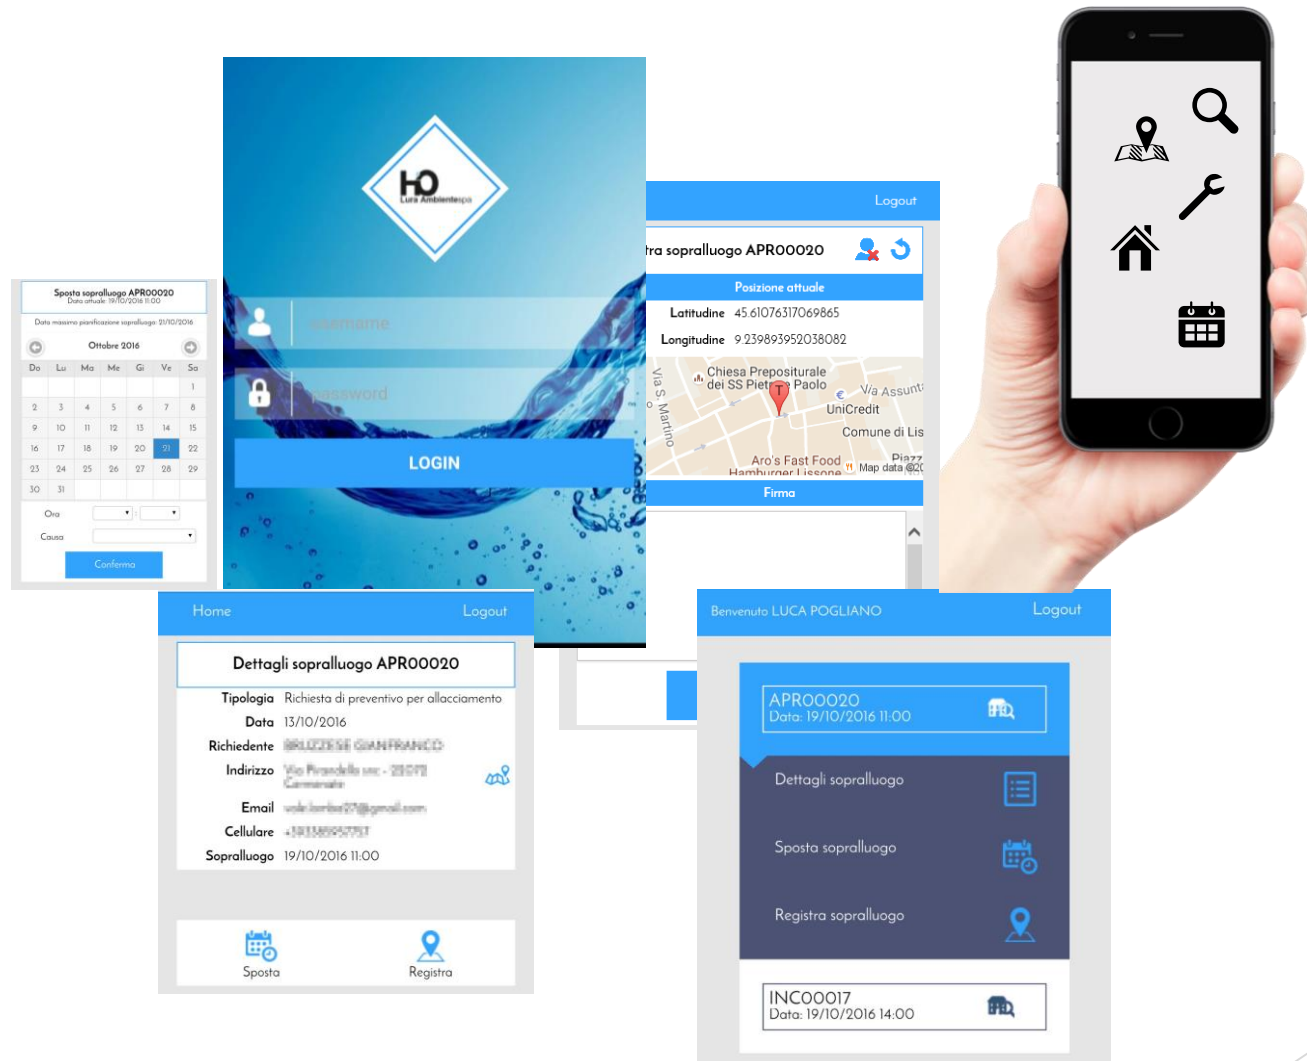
Sposta sopralluogo APR00020
Data attuale: 19/10/2016 11:00
Data massima pianificazione sopralluogo: 21/10/2016

Ottobre 2016

| Do | Lu | Ma | Me | Gi | Ve | Sa |
|---|---|---|---|---|---|---|
| | | | | | | 1 |
| 2 | 3 | 4 | 5 | 6 | 7 | 8 |
| 9 | 10 | 11 | 12 | 13 | 14 | 15 |
| 16 | 17 | 18 | 19 | 20 | 21 | 22 |
| 23 | 24 | 25 | 26 | 27 | 28 | 29 |
| 30 | 31 | | | | | |

Ora
Causa
Conferma

$H_2O$
Lura Ambiente spa

username
password
LOGIN

Logout
tra sopralluogo APR00020
Posizione attuale
Latitudine 45.61076317069865
Longitudine 9.239893952038082
Chiesa Prepositurale dei SS Pietro e Paolo
Via Assunta
UniCredit
Comune di Lis
Via S. Martino
Aro's Fast Food Hamburger Lissone
Piazz
Map data ©20
Firma

Home Logout
Dettagli sopralluogo APR00020
Tipologia Richiesta di preventivo per allacciamento
Data 13/10/2016
Richiedente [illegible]
Indirizzo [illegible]
Email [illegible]
Cellulare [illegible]
Sopralluogo 19/10/2016 11:00
Sposta
Registra

Benvenuto LUCA POGLIANO Logout
APR00020
Data: 19/10/2016 11:00
Dettagli sopralluogo
Sposta sopralluogo
Registra sopralluogo
INC00017
Data: 19/10/2016 14:00